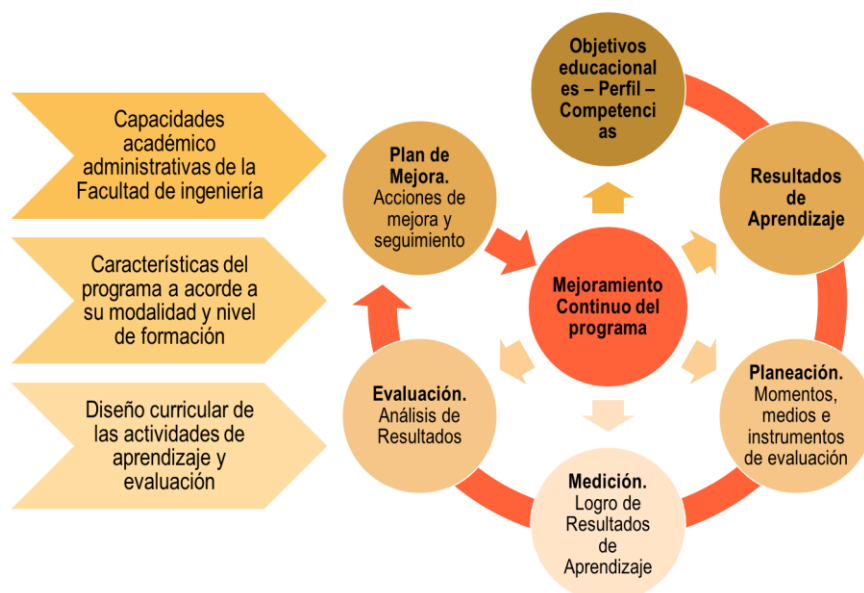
Capacidades académico administrativas de la Facultad de ingeniería

Características del programa a acorde a su modalidad y nivel de formación

Diseño curricular de las actividades de aprendizaje y evaluación

Objetivos educacionales – Perfil – Competencias

Resultados de Aprendizaje

Planeación. Momentos, medios e instrumentos de evaluación

Medición. Logro de Resultados de Aprendizaje

Evaluación. Análisis de Resultados

Plan de Mejora. Acciones de mejora y seguimiento

Mejoramiento Continuo del programa